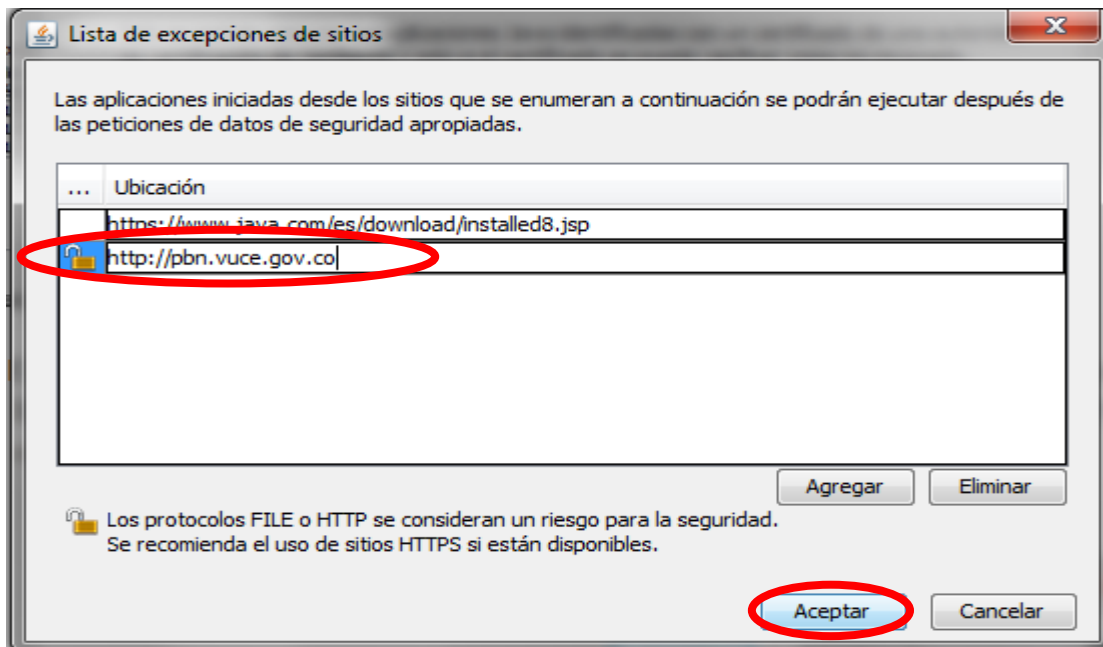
Lista de excepciones de sitios

Las aplicaciones iniciadas desde los sitios que se enumeran a continuación se podrán ejecutar después de las peticiones de datos de seguridad apropiadas.

| ... | Ubicación |
|---|---|
| | https://www.java.com/es/download/installed8.jsp |
| | http://pbn.vuce.gov.co |

Agregar Eliminar

Los protocolos FILE o HTTP se consideran un riesgo para la seguridad.
Se recomienda el uso de sitios HTTPS si están disponibles.

Aceptar Cancelar